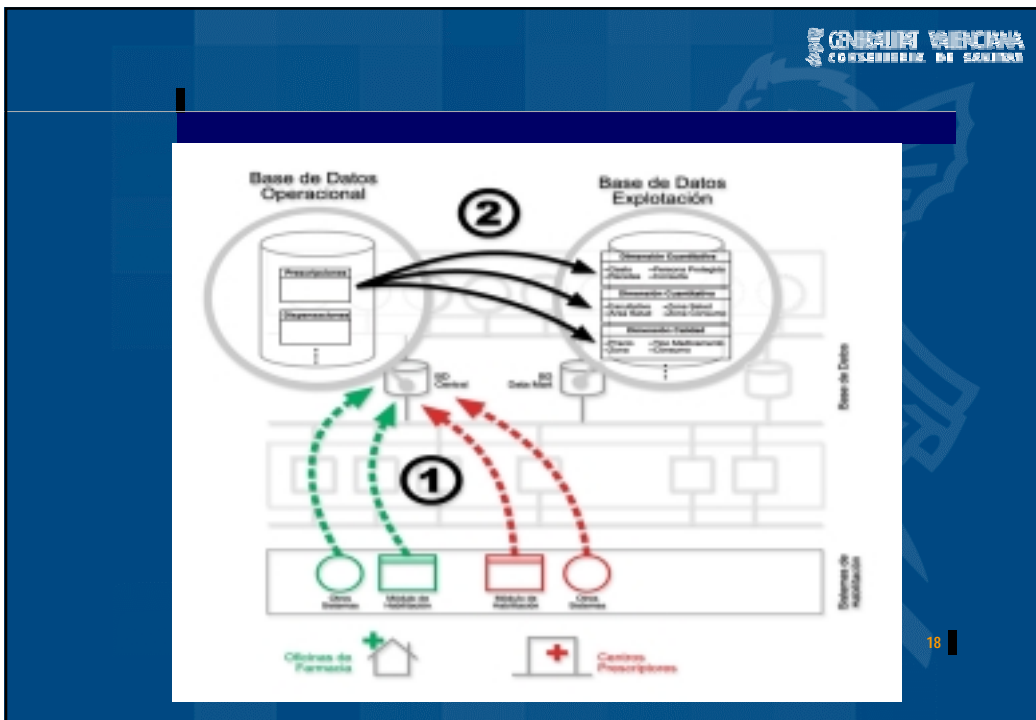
GENERALITAT VALENCIANA
CONSELLERIA DE SANITAT

Base de Datos Operacional

Prescripciones

Dispensaciones

Base de Datos Explotación

Dimensión Cuantitativa
•Gasto •Persona Protegida
•Recetas •Consumo

Dimensión Cuantitativa
•Localidades •Zona Salud
•Área Salud •Zona Consumo

Dimensión Calidad
•Precio •Tipo Medicamento
•Dosis •Consumo

2

BD Central

BD Data Mart

Base de Datos

1

Otros Sistemas

Módulo de Habilitación

Módulo de Habilitación

Otros Sistemas

Sistemas de Habilitación

Oficinas de Farmacia

Centros Prescriptores

18